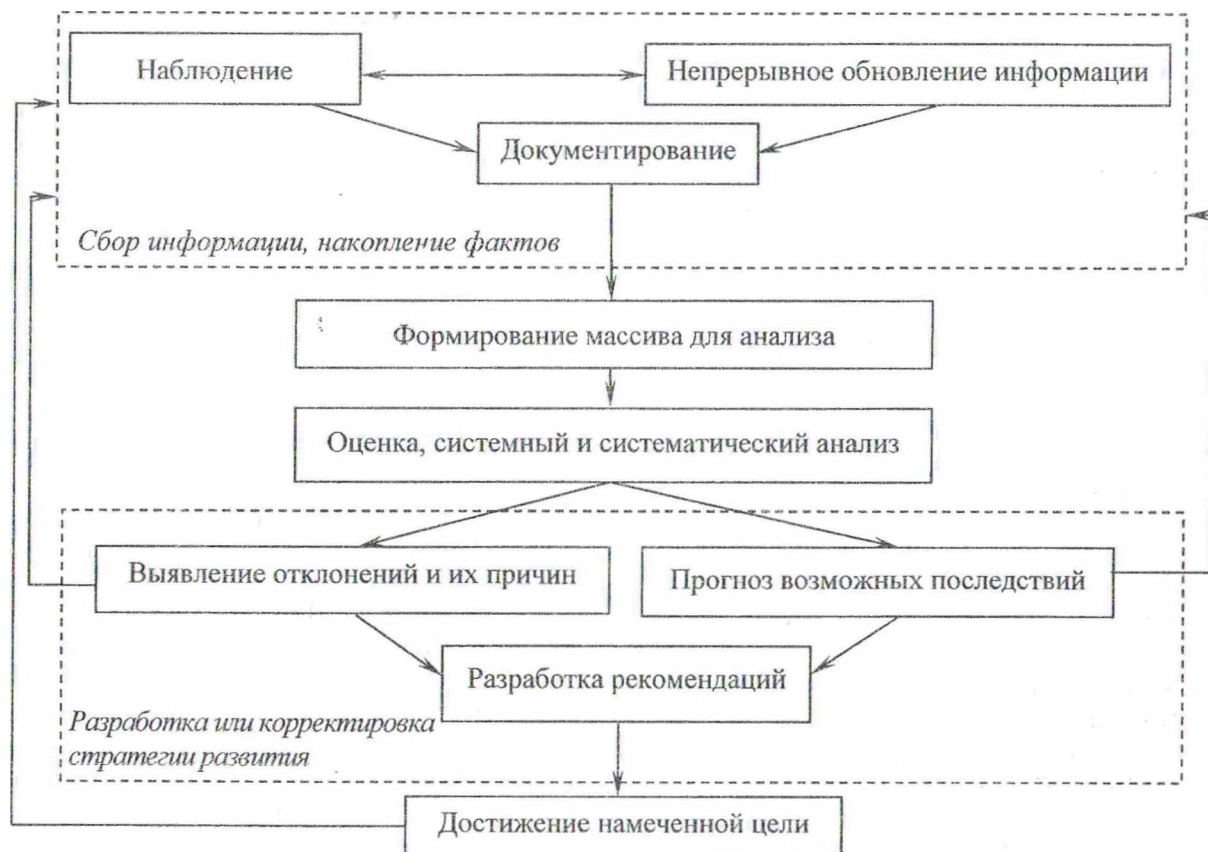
Наблюдение

Непрерывное обновление информации

Документирование

Сбор информации, накопление фактов

Формирование массива для анализа

Оценка, системный и систематический анализ

Выявление отклонений и их причин

Прогноз возможных последствий

Разработка рекомендаций

Разработка или корректировка стратегии развития

Достижение намеченной цели